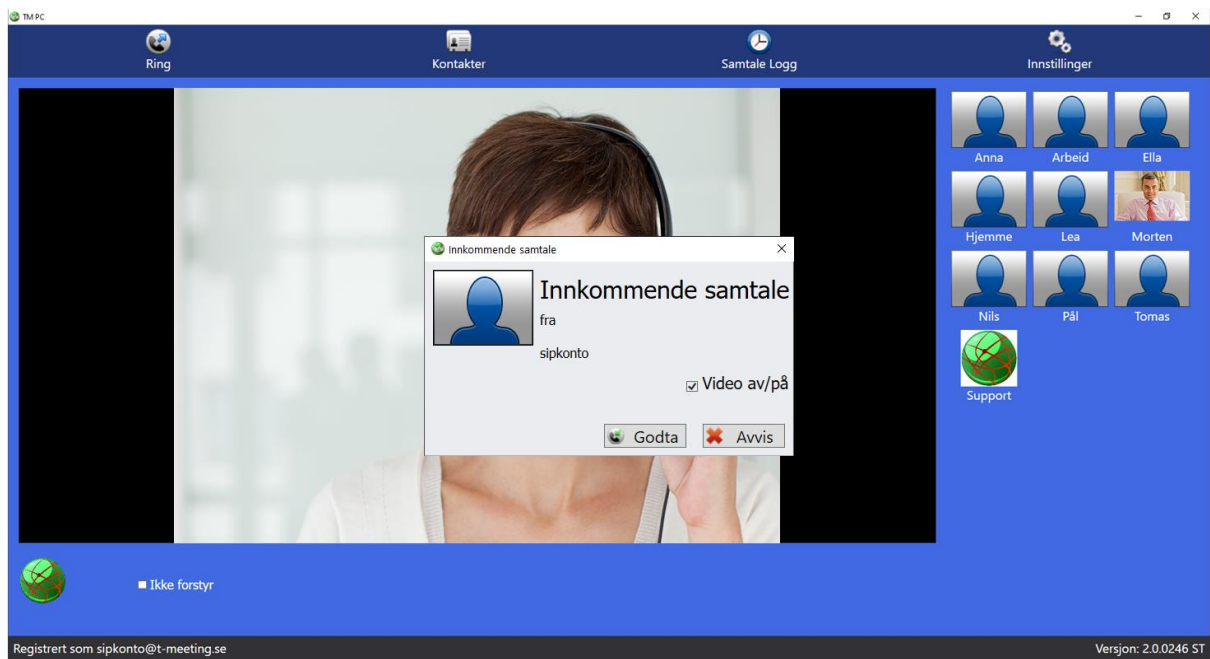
TM PC

Ring
Kontakter
Samtale Logg
Innstillinger

Innkommende samtale
Innkommende samtale
fra
sipkonto
Video av/på
Godta
Avvis

Anna
Arbeid
Ella
Hjemme
Lea
Morten
Nils
Pål
Tomas
Support

Ikke forstyr

Registrert som sipkonto@t-meeting.se
Versjon: 2.0.0246 ST